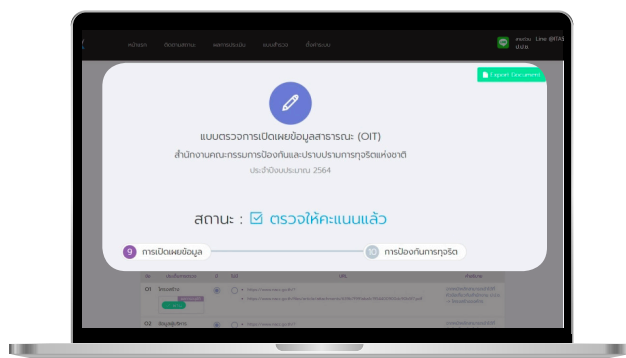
Export Document

แบบตรวจการเปิดเผยข้อมูลสาธารณะ (OIT)

สำนักงานคณะกรรมการป้องกันและปราบปรามการทุจริตแห่งชาติ

ประจำปีงบประมาณ 2564

สถานะ : ☑ ตรวจให้คะแนนแล้ว

9 การเปิดเผยข้อมูล

10 การป้องกันการทุจริต

หน้าแรก ติดตามสถานะ ผลการประเมิน แบบสำรวจ ตั้งค่าระบบ

Line @ITAS

O1

O2